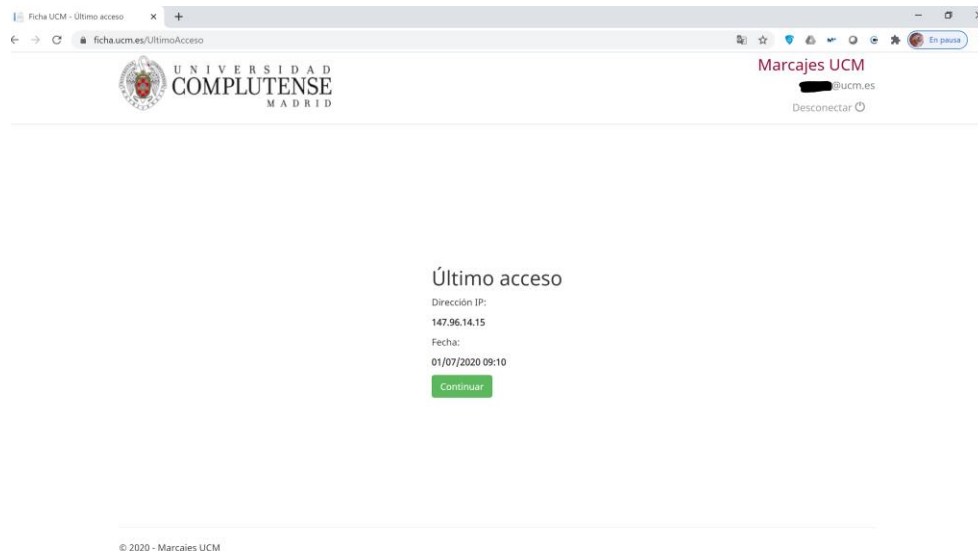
Ficha UCM - Último acceso
ficha.ucm.es/UltimoAcceso
En pausa

UNIVERSIDAD
COMPLUTENSE
MADRID

Marcajes UCM
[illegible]@ucm.es
Desconectar

Último acceso
Dirección IP:
147.96.14.15
Fecha:
01/07/2020 09:10
Continuar

© 2020 - Marcajes UCM